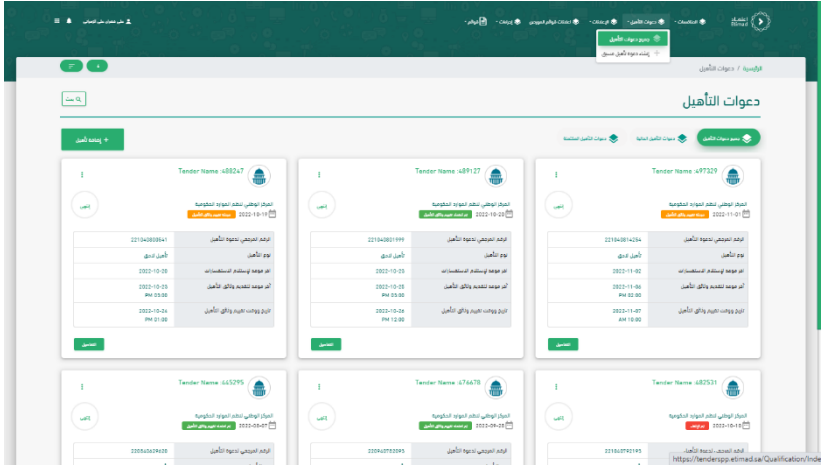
اعتماد Etimad

المنافسات ▾ دعوات التأهيل ▾ الإعفاءات ▾ تعديلات قوائم الموردين إجراءات ▾ قوائم ▾

علي شعبان علي الزهراني

جميع دعوات التأهيل
إنشاء دعوة تأهيل مسبق

الرئيسية / دعوات التأهيل

بحث

دعوات التأهيل

جميع دعوات التأهيل | دعوات التأهيل الحالية | دعوات التأهيل المنتهية

+ إضافة تأهيل

Tender Name :497329
المركز الوطني لنظم الموارد الحكومية
2022-11-01
تأهيل

| الرقم المرجعي لدعوة التأهيل | 221043814234 |
|---|---|
| نوع التأهيل | تأهيل لاحق |
| آخر موعد لإستلام الاستفسارات | 2022-11-02 |
| آخر موعد لتقديم وثائق التأهيل | 2022-11-06 PM 02:00 |
| تاريخ ووقت تقييم وثائق التأهيل | 2022-11-07 AM 10:00 |

التفاصيل

Tender Name :489127
المركز الوطني لنظم الموارد الحكومية
2022-10-20
تأهيل

| الرقم المرجعي لدعوة التأهيل | 221040801999 |
|---|---|
| نوع التأهيل | تأهيل لاحق |
| آخر موعد لإستلام الاستفسارات | 2022-10-23 |
| آخر موعد لتقديم وثائق التأهيل | 2022-10-25 PM 05:00 |
| تاريخ ووقت تقييم وثائق التأهيل | 2022-10-26 PM 12:00 |

التفاصيل

Tender Name :488247
المركز الوطني لنظم الموارد الحكومية
2022-10-19
تأهيل

| الرقم المرجعي لدعوة التأهيل | 221040808541 |
|---|---|
| نوع التأهيل | تأهيل لاحق |
| آخر موعد لإستلام الاستفسارات | 2022-10-20 |
| آخر موعد لتقديم وثائق التأهيل | 2022-10-23 PM 05:00 |
| تاريخ ووقت تقييم وثائق التأهيل | 2022-10-24 PM 01:00 |

التفاصيل

Tender Name :482531
المركز الوطني لنظم الموارد الحكومية
2022-10-13
تأهيل
الرقم المرجعي لدعوة التأهيل 221960792195

Tender Name :476678
المركز الوطني لنظم الموارد الحكومية
2022-09-25
تأهيل
الرقم المرجعي لدعوة التأهيل 220960792095

Tender Name :465295
المركز الوطني لنظم الموارد الحكومية
2022-09-07
تأهيل
الرقم المرجعي لدعوة التأهيل 220560629030

https://tenderspp.etimad.sa/Qualification/Inde